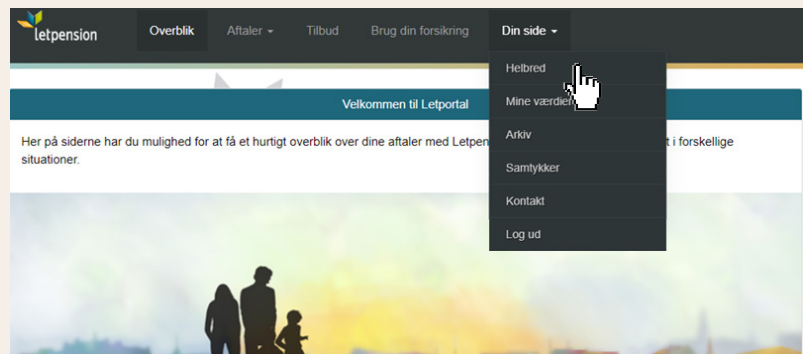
letpension

Overblik Aftaler Tilbud Brug din forsikring Din side

Helbred
Mine værdier
Arkiv
Samtykker
Kontakt
Log ud

Velkommen til Letportal

Her på siderne har du mulighed for at få et hurtigt overblik over dine aftaler med Letpen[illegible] t i forskellige situationer.